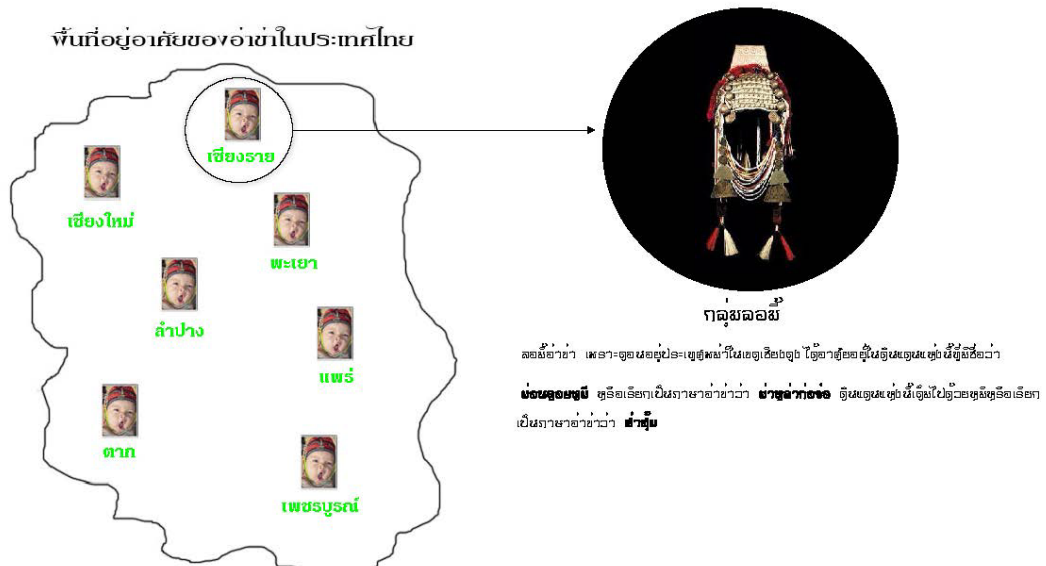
พื้นที่อยู่อาศัยของอาข่าในประเทศไทย

เชียงราย

เชียงใหม่

พะเยา

ลำปาง

แพร่

ตาก

เพชรบูรณ์

กลุ่มลอมี้

ลอมี้อาข่า เพราะคุณพ่อผู้ประเทศพม่าในเขตเชียงตุง ได้อาศัยอยู่ในดินแดนแห่งนี้ที่มีชื่อว่า

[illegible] หรือเรียกเป็นภาษาอาข่าว่า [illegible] ดินแดนแห่งนี้เต็มไปด้วยหมีหรือเรียก เป็นภาษาอาข่าว่า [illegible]